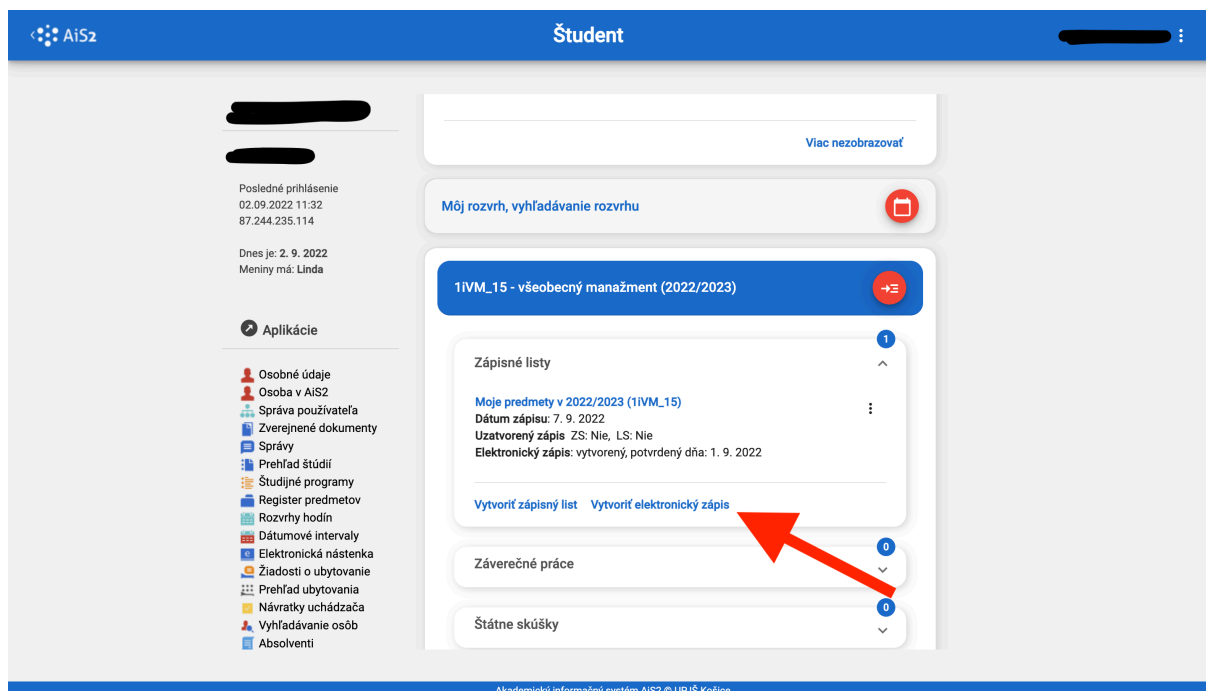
AiS2

Študent

Posledné prihlásenie
02.09.2022 11:32
87.244.235.114

Dnes je: 2. 9. 2022
Meniny má: Linda

Aplikácie

Osobné údaje
Osoba v AiS2
Správa používateľa
Zverejnené dokumenty
Správy
Prehľad štúdií
Študijné programy
Register predmetov
Rozvrhy hodín
Dátumové intervaly
Elektronická nástenka
Žiadosti o ubytovanie
Prehľad ubytovania
Návratky uchádzača
Vyhľadávanie osôb
Absolventi

Viac nezobrazovať

Môj rozvrh, vyhľadávanie rozvrhu

1iVM_15 - všeobecný manažment (2022/2023)

1

Zápisné listy

Moje predmety v 2022/2023 (1iVM_15)
Dátum zápisu: 7. 9. 2022
Uzatvorený zápis ZS: Nie, LS: Nie
Elektronický zápis: vytvorený, potvrdený dňa: 1. 9. 2022

Vytvoriť zápisný list Vytvoriť elektronický zápis

0

Záverečné práce

0

Štátne skúšky

Akademický informačný systém AiS2 © UPJŠ Košice